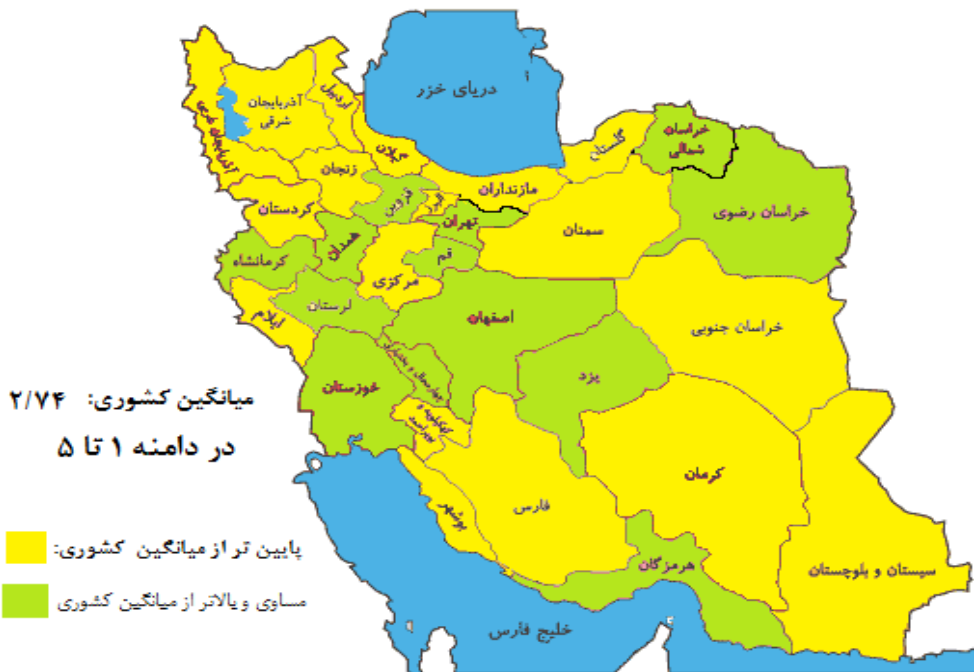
دریای خزر

آذربایجان شرقی

آذربایجان غربی

اردبیل

گیلان

زنجان

گلستان

خراسان شمالی

مازندران

قزوین

البرز

تهران

کردستان

سمنان

خراسان رضوی

همدان

کرمانشاه

قم

مرکزی

لرستان

ایلام

اصفهان

خراسان جنوبی

چهارمحال و بختیاری

خوزستان

یزد

کهگیلویه و بویراحمد

کرمان

بوشهر

فارس

هرمزگان

سیستان و بلوچستان

خلیج فارس

میانگین کشوری: ۲/۷۴
در دامنه ۱ تا ۵

پایین تر از میانگین کشوری:

مساوی و بالاتر از میانگین کشوری